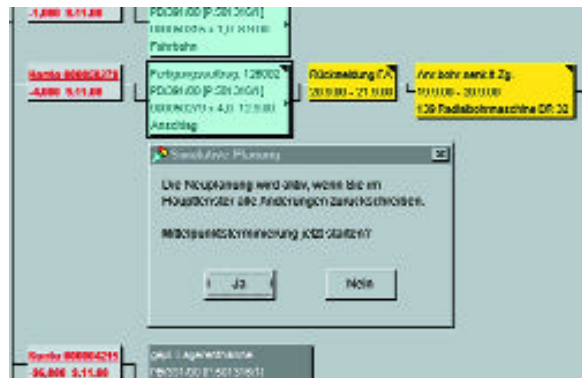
-1,000 5.11.00

PDC91/00 [P.SR.310/1]

Fahrbahn

Kunde 000008279
-4,000 5.11.00

Fertigungsauftrag 126002
PDC91/00 [P.SR.310/1]
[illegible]
Anschlag

Rückmeldung FA
20.10.00 - 21.10.00

Anr.bohr senk.II Zg.
20.10.00 - 20.10.00
139 Radialbohrmaschine DR 32

Simulative Planung

Die Neuplanung wird aktiv, wenn Sie im Hauptfenster alle Änderungen zurückschreiben.

Mittelpunktsterminierung jetzt starten?

Ja

Nein

Kunde 000004215
-95,000 5.11.00

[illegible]
PDC91/00 [P.SR.310/1]